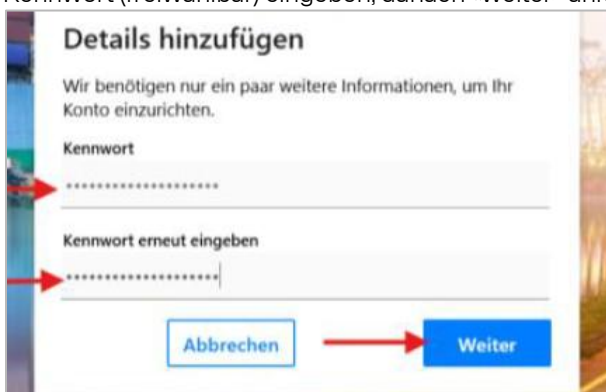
Kennwort (frei wählbar) eingeben, danach "Weiter" an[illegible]

Details hinzufügen

Wir benötigen nur ein paar weitere Informationen, um Ihr Konto einzurichten.

Kennwort

••••••••••••••••••••

Kennwort erneut eingeben

••••••••••••••••••••

Abbrechen

Weiter